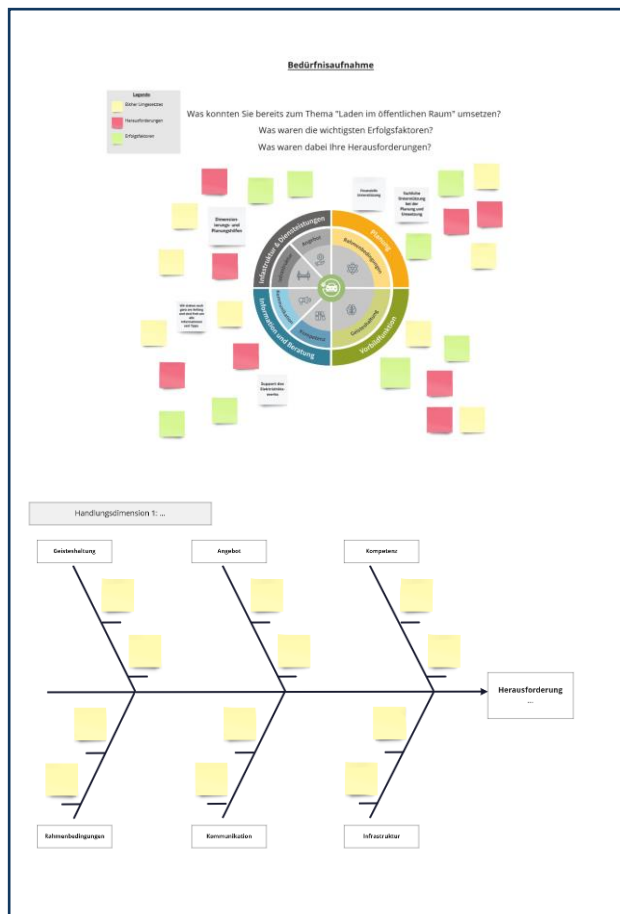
Bedürfnisaufnahme

Legende
Bisher Umgesetztes
Herausforderungen
Erfolgsfaktoren

Was konnten Sie bereits zum Thema "Laden im öffentlichen Raum" umsetzen?
Was waren die wichtigsten Erfolgsfaktoren?
Was waren dabei Ihre Herausforderungen?

Finanzielle Unterstützung

Fachliche Unterstützung bei der Planung und Umsetzung

Dimension Lenungs- und Planungshilfen

Mit ähnlichem Bedarf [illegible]

Support des Datenmodellierens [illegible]

Infrastruktur & Dienstleistungen
Planung
Information und Beratung
Vorbildfunktion
Angebot
Rahmenbedingungen
Geisteshaltung
Kompetenz
Kommunikation
Infrastruktur

Handlungsdimension 1: ...

Geisteshaltung
Angebot
Kompetenz
Herausforderung
...
Rahmenbedingungen
Kommunikation
Infrastruktur